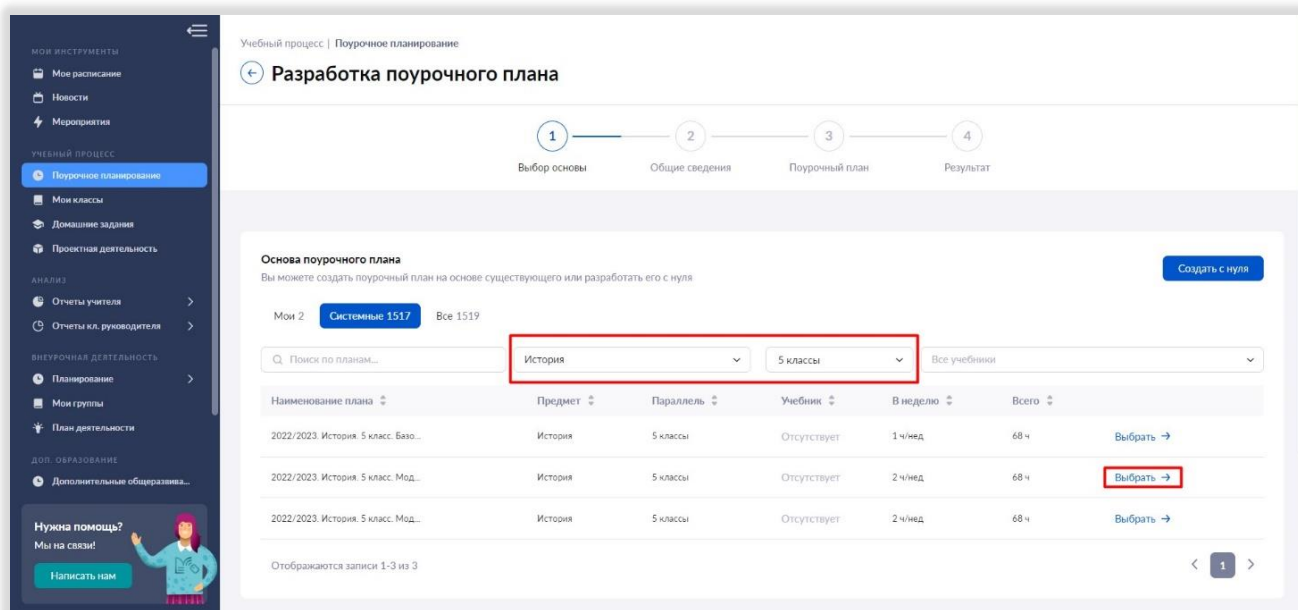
МОИ ИНСТРУМЕНТЫ
Мое расписание
Новости
Мероприятия
УЧЕБНЫЙ ПРОЦЕСС
Поурочное планирование
Мои классы
Домашние задания
Проектная деятельность
АНАЛИЗ
Отчеты учителя
Отчеты кл. руководителя
ВНЕУРОЧНАЯ ДЕЯТЕЛЬНОСТЬ
Планирование
Мои группы
План деятельности
ДОП. ОБРАЗОВАНИЕ
Дополнительные общеразвива...

Нужна помощь?
Мы на связи!
Написать нам

Учебный процесс | Поурочное планирование

Разработка поурочного плана

1 Выбор основы
2 Общие сведения
3 Поурочный план
4 Результат

Основа поурочного плана
Вы можете создать поурочный план на основе существующего или разработать его с нуля

Создать с нуля

Мои 2 Системные 1517 Все 1519

Поиск по планам...
История
5 классы
Все учебники

| Наименование плана | Предмет | Параллель | Учебник | В неделю | Всего | |
|---|---|---|---|---|---|---|
| 2022/2023. История. 5 класс. Базо... | История | 5 классы | Отсутствует | 1 ч/нед | 68 ч | Выбрать → |
| 2022/2023. История. 5 класс. Мод... | История | 5 классы | Отсутствует | 2 ч/нед | 68 ч | Выбрать → |
| 2022/2023. История. 5 класс. Мод... | История | 5 классы | Отсутствует | 2 ч/нед | 68 ч | Выбрать → |

Отображаются записи 1-3 из 3

1